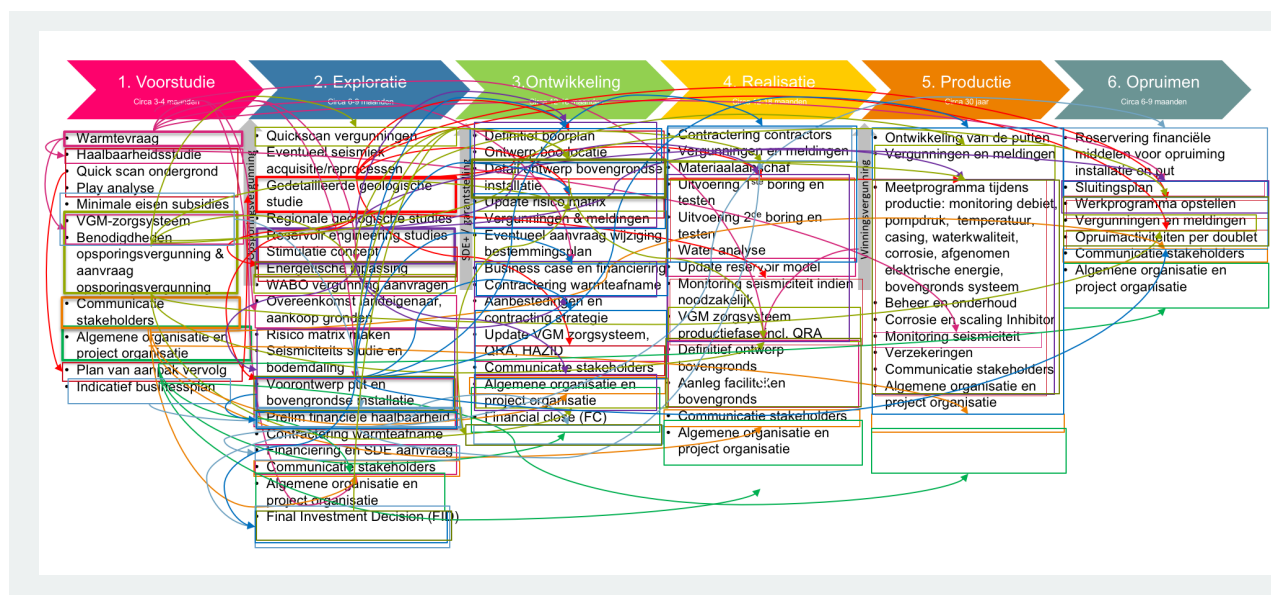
1. Voorstudie
Circa 3-4 maanden

2. Exploratie
Circa 6-9 maanden

3.Ontwikkeling

4. Realisatie
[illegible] maanden

5. Productie
Circa 30 jaar

6. Opruimen
Circa 6-9 maanden

- Warmtevraag
- Haalbaarheidsstudie
- Quick scan ondergrond
- Play analyse
- Minimale eisen subsidies
- VGM-zorgsysteem
- Benodigdheden opsporingsvergunning & aanvraag opsporingsvergunning
- Communicatie stakeholders
- Algemene organisatie en project organisatie
- Plan van aanpak vervolg
- Indicatief businessplan

Opsporingsvergunning

- Quickscan vergunningen
- Eventueel seismiek acquisitie/reprocessen
- Gedetailleerde geologische studie
- Regionale geologische studies
- Reservoir engineering studies
- Stimulatie concept
- Energetische inpassing
- WABO vergunning aanvragen
- Overeenkomst landeigenaar, aankoop gronden
- Risico matrix maken
- Seismiciteits studie en bodemdaling
- Voorontwerp put en bovengrondse installatie
- Prelim financiele haalbaarheid
- Contractering warmteafname
- Financiering en SDE aanvraag
- Communicatie stakeholders
- Algemene organisatie en project organisatie
- Final Investment Decision (FID)

SDE+ / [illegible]

- Definitief boorplan
- Ontwerp boorlocatie
- Detailontwerp bovengrondse installatie
- Update risico matrix
- Vergunningen & meldingen
- Eventueel aanvraag wijziging bestemmingsplan
- Business case en financiering
- Contractering warmteafname
- Aanbestedingen en contracting strategie
- Update VGM zorgsysteem, QRA, HAZID
- Communicatie stakeholders
- Algemene organisatie en project organisatie
- Financial close (FC)

- Contractering contractors
- Vergunningen en meldingen
- Materiaalaanschaf
- Uitvoering 1ste boring en testen
- Uitvoering 2de boring en testen
- Water analyse
- Update reservoir model
- Monitoring seismiciteit indien noodzakelijk
- VGM zorgsysteem productiefase incl. QRA
- Definitief ontwerp bovengronds
- Aanleg faciliteiten bovengronds
- Communicatie stakeholders
- Algemene organisatie en project organisatie

Winningsvergunning

- Ontwikkeling van de putten
- Vergunningen en meldingen
- Meetprogramma tijdens productie: monitoring debiet, pompdruk, temperatuur, casing, waterkwaliteit, corrosie, afgenomen elektrische energie, bovengronds systeem
- Beheer en onderhoud
- Corrosie en scaling Inhibitor
- Monitoring seismiciteit
- Verzekeringen
- Communicatie stakeholders
- Algemene organisatie en project organisatie

- Reservering financiële middelen voor opruiming installatie en put
- Sluitingsplan
- Werkprogramma opstellen
- Vergunningen en meldingen
- Opruimactiviteiten per doublet
- Communicatie stakeholders
- Algemene organisatie en project organisatie